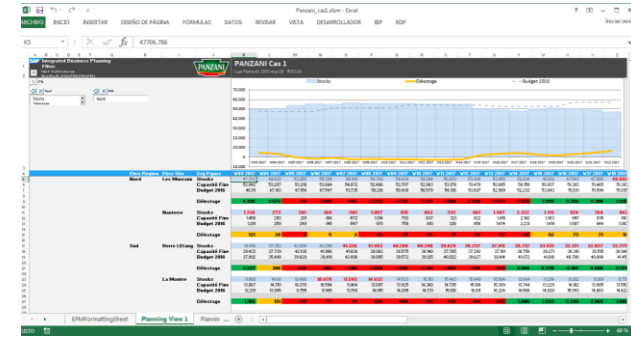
Panzani_cas1.xlsm - Excel

ARCHIVO INICIO INSERTAR DISEÑO DE PÁGINA FÓRMULAS DATOS REVISAR VISTA DESARROLLADOR BIP BDP

Iniciar ses

K5 fx 47706,786

Integrated Business Planning
Filter

PANZANI Cas 1

Stocks Délestage Budget 2016

70,000
60,000
50,000
40,000
30,000
20,000
10,000
0
-10,000

Nord Les Mureaux Stocks
Capacité Fixe
Budget 2016

Délestage

Nanterre Stocks
Capacité Fixe
Budget 2016

Délestage

Sud Berre L'Etang Stocks
Capacité Fixe
Budget 2016

Délestage

La Montre Stocks
Capacité Fixe
Budget 2016

Délestage

EPMFormattingSheet Planning View 1 Plannin ... +

LISTO